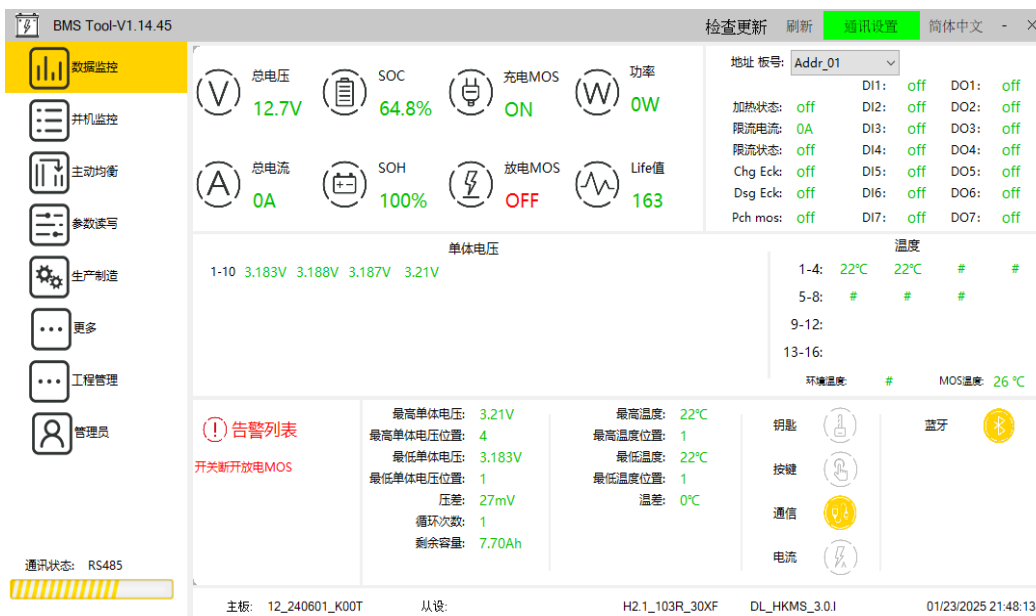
BMS Tool-V1.14.45

检查更新 刷新 通讯设置 简体中文 - ×

数据监控
并机监控
主动均衡
参数读写
生产制造
更多
工程管理
管理员

通讯状态: RS485

总电压 12.7V
SOC 64.8%
充电MOS ON
功率 0W
总电流 0A
SOH 100%
放电MOS OFF
Life值 163

地址 板号: Addr_01

| | | DI1: | off | DO1: | off |
|---|---|---|---|---|---|
| 加热状态: | off | DI2: | off | DO2: | off |
| 限流电流: | 0A | DI3: | off | DO3: | off |
| 限流状态: | off | DI4: | off | DO4: | off |
| Chg Eck: | off | DI5: | off | DO5: | off |
| Dsg Eck: | off | DI6: | off | DO6: | off |
| Pch mos: | off | DI7: | off | DO7: | off |

单体电压
1-10 3.183V 3.188V 3.187V 3.21V

温度
1-4: 22℃ 22℃ # #
5-8: # # #
9-12:
13-16:
环境温度: # MOS温度: 26 ℃

告警列表
开关断开放电MOS

最高单体电压: 3.21V
最高单体电压位置: 4
最低单体电压: 3.183V
最低单体电压位置: 1
压差: 27mV
循环次数: 1
剩余容量: 7.70Ah

最高温度: 22℃
最高温度位置: 1
最低温度: 22℃
最低温度位置: 1
温差: 0℃

钥匙
按键
通信
电流
蓝牙

主板: 12_240601_K00T 从设: H2.1_103R_30XF DL_HKMS_3.0.I 01/23/2025 21:48:13